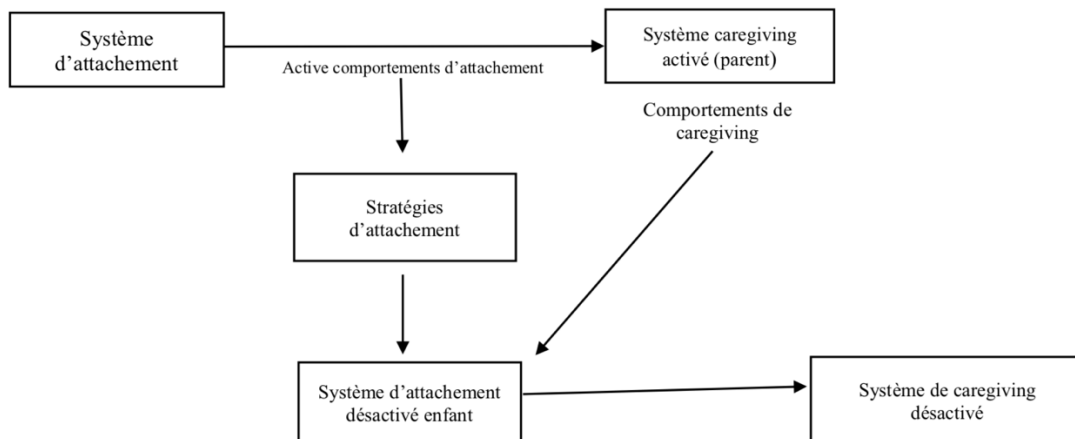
Système d'attachement

Active comportements d'attachement

Système caregiving activé (parent)

Comportements de caregiving

Stratégies d'attachement

Système d'attachement désactivé enfant

Système de caregiving désactivé